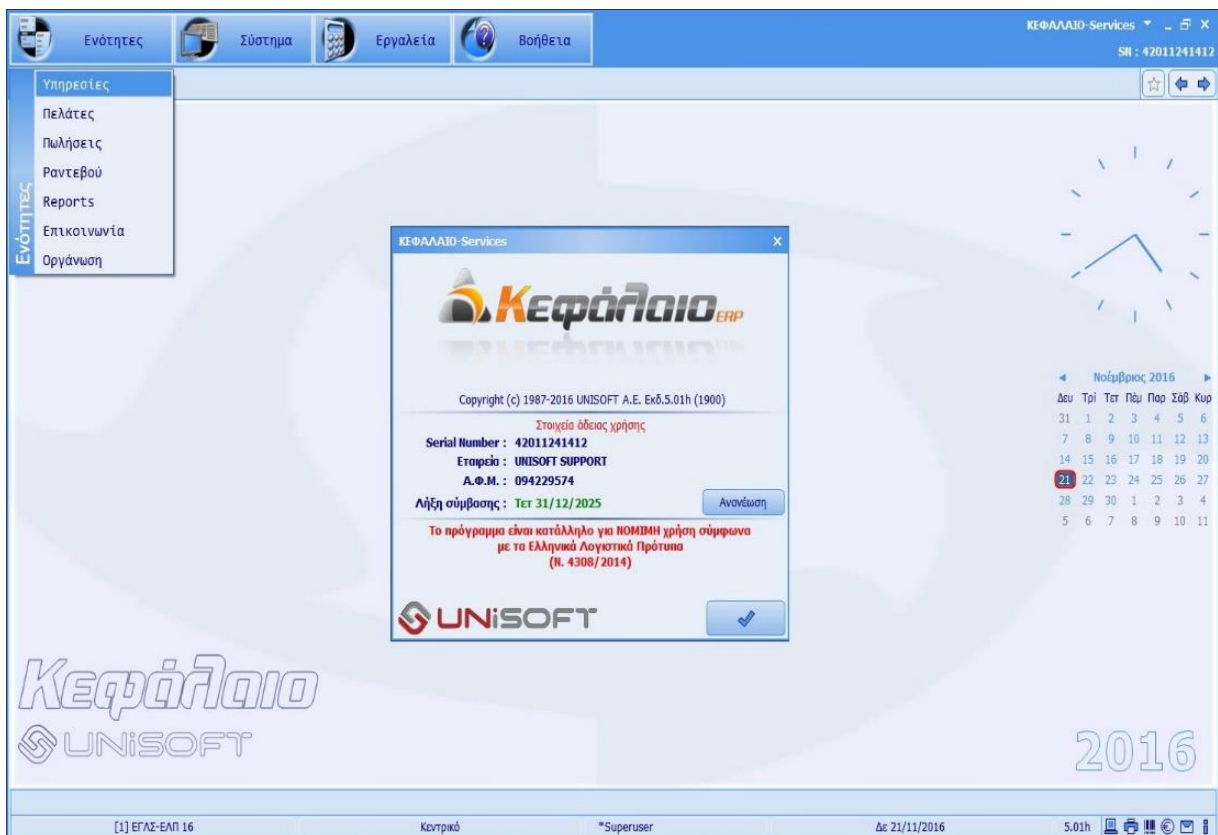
Ενότητες Σύστημα Εργαλεία Βοήθεια

ΚΕΦΑΛΑΙΟ-Services
SN : 42011241412

Υπηρεσίες
Πελάτες
Πωλήσεις
Ραντεβού
Reports
Επικοινωνία
Οργάνωση

Ενότητες

ΚΕΦΑΛΑΙΟ-Services

Κεφάλαιο ERP

Copyright (c) 1987-2016 UNISOFT A.E. Εκδ.5.01h (1900)

Στοιχεία άδειας χρήσης
Serial Number : 42011241412
Εταιρεία : UNISOFT SUPPORT
Α.Φ.Μ. : 094229574
Λήξη σύμβασης : Τετ 31/12/2025
Ανανέωση

Το πρόγραμμα είναι κατάλληλο για ΝΟΜΙΜΗ χρήση σύμφωνα με τα Ελληνικά Λογιστικά Πρότυπα (Ν. 4308/2014)

UNISOFT

Νοέμβριος 2016

| Δευ | Τρί | Τετ | Πέμ | Παρ | Σάβ | Κυρ |
|---|---|---|---|---|---|---|
| 31 | 1 | 2 | 3 | 4 | 5 | 6 |
| 7 | 8 | 9 | 10 | 11 | 12 | 13 |
| 14 | 15 | 16 | 17 | 18 | 19 | 20 |
| 21 | 22 | 23 | 24 | 25 | 26 | 27 |
| 28 | 29 | 30 | 1 | 2 | 3 | 4 |
| 5 | 6 | 7 | 8 | 9 | 10 | 11 |

Κεφάλαιο
UNISOFT
2016

[1] ΕΓΛΣ-ΕΛΠ 16 Κεντρικό *Superuser Δε 21/11/2016 5.01h